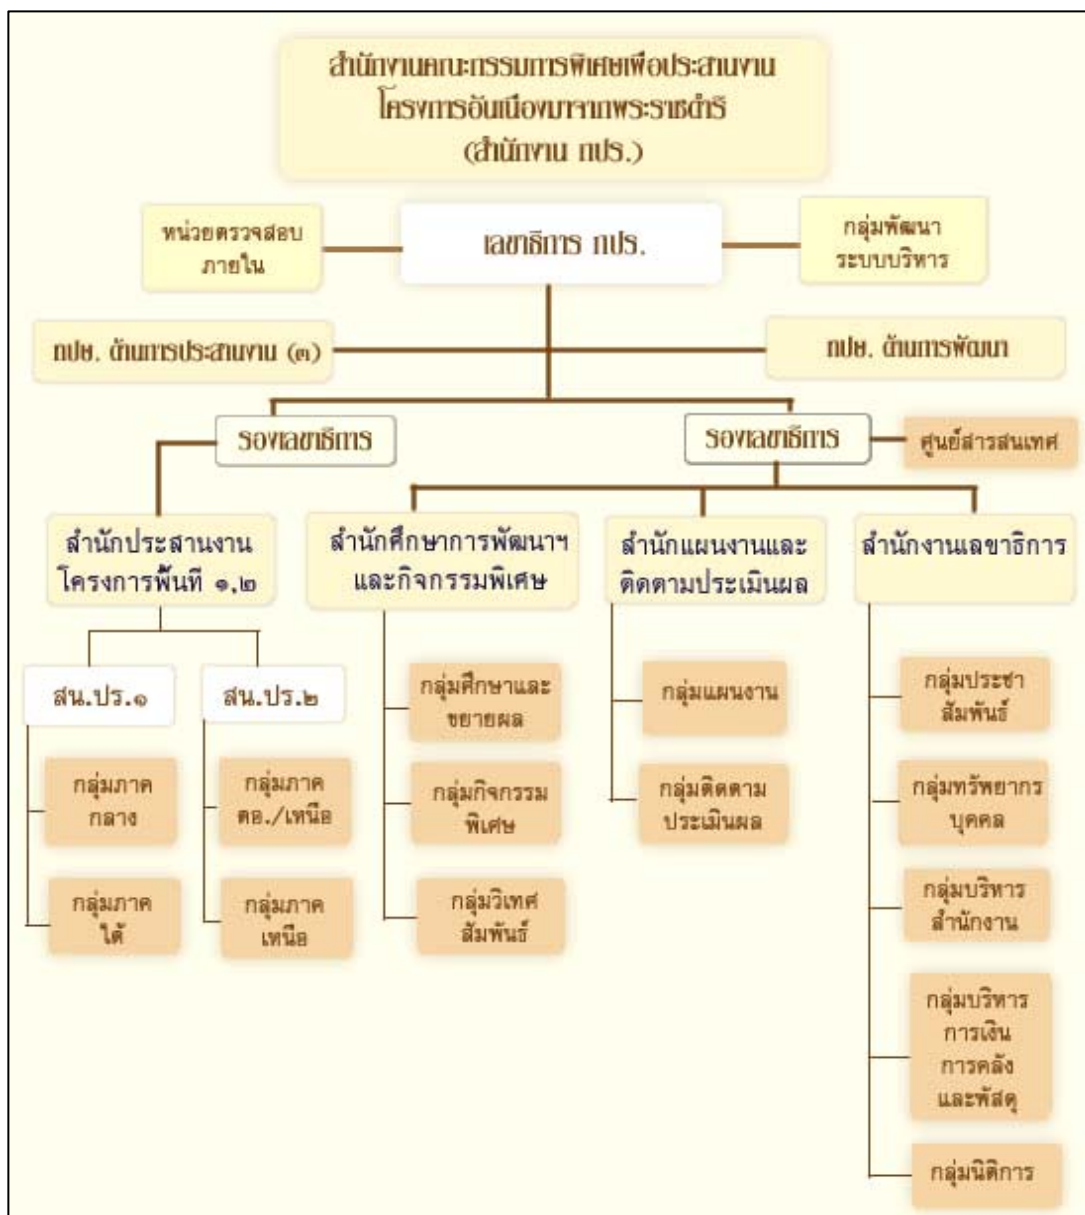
สำนักงานคณะกรรมการพิเศษเพื่อประสานงาน
โครงการอันเนื่องมาจากพระราชดำริ
(สำนักงาน กปร.)

หน่วยตรวจสอบภายใน

เลขาธิการ กปร.

กลุ่มพัฒนาระบบบริหาร

กปษ. ด้านการประสานงาน (๓)

กปษ. ด้านการพัฒนา

รองเลขาธิการ

รองเลขาธิการ

ศูนย์สารสนเทศ

สำนักประสานงานโครงการพื้นที่ ๑,๒

สำนักศึกษาการพัฒนาฯ และกิจกรรมพิเศษ

สำนักแผนงานและติดตามประเมินผล

สำนักงานเลขาธิการ

สน.ปร.๑

สน.ปร.๒

กลุ่มภาคกลาง

กลุ่มภาคใต้

กลุ่มภาคตอ./เหนือ

กลุ่มภาคเหนือ

กลุ่มศึกษาและขยายผล

กลุ่มกิจกรรมพิเศษ

กลุ่มวิเทศสัมพันธ์

กลุ่มแผนงาน

กลุ่มติดตามประเมินผล

กลุ่มประชาสัมพันธ์

กลุ่มทรัพยากรบุคคล

กลุ่มบริหารสำนักงาน

กลุ่มบริหารการเงิน การคลัง และพัสดุ

กลุ่มนิติการ